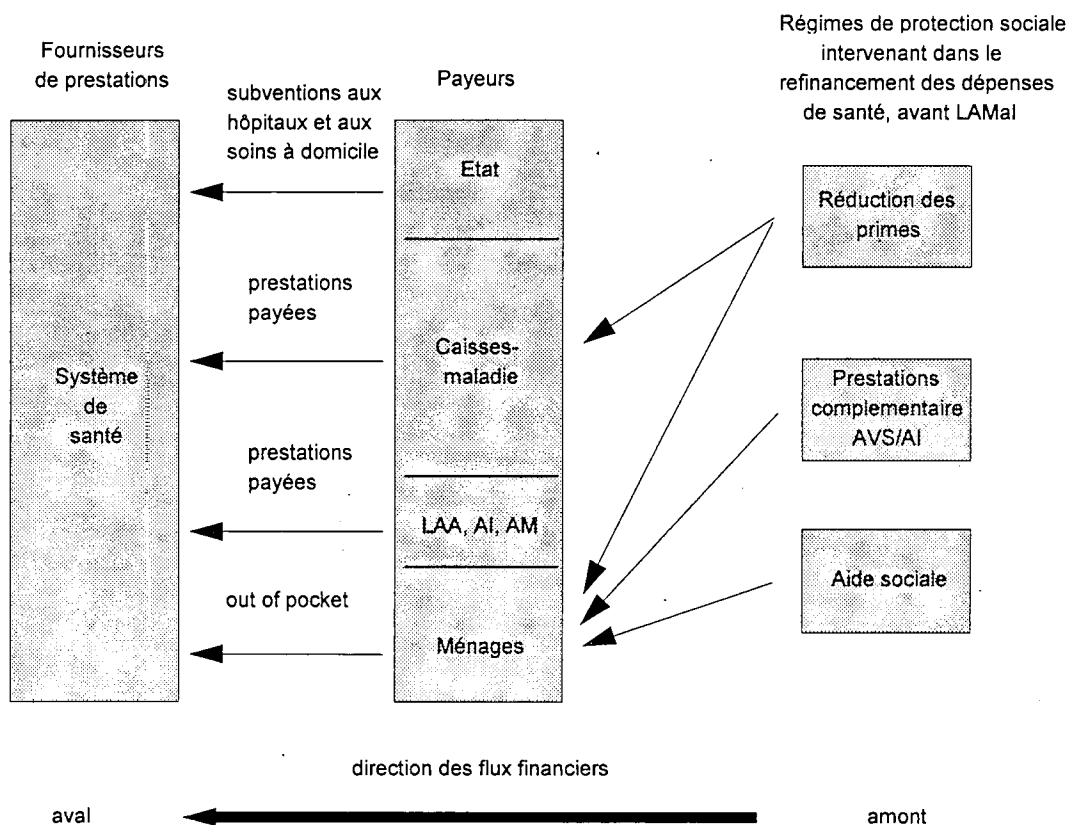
Fournisseurs de prestations

Payeurs

Régimes de protection sociale intervenant dans le refinancement des dépenses de santé, avant LAMal

subventions aux hôpitaux et aux soins à domicile

Etat

Réduction des primes

prestations payées

Caisses-maladie

Système de santé

Prestations complementaire AVS/AI

prestations payées

LAA, AI, AM

Aide sociale

out of pocket

Ménages

direction des flux financiers

aval

amont